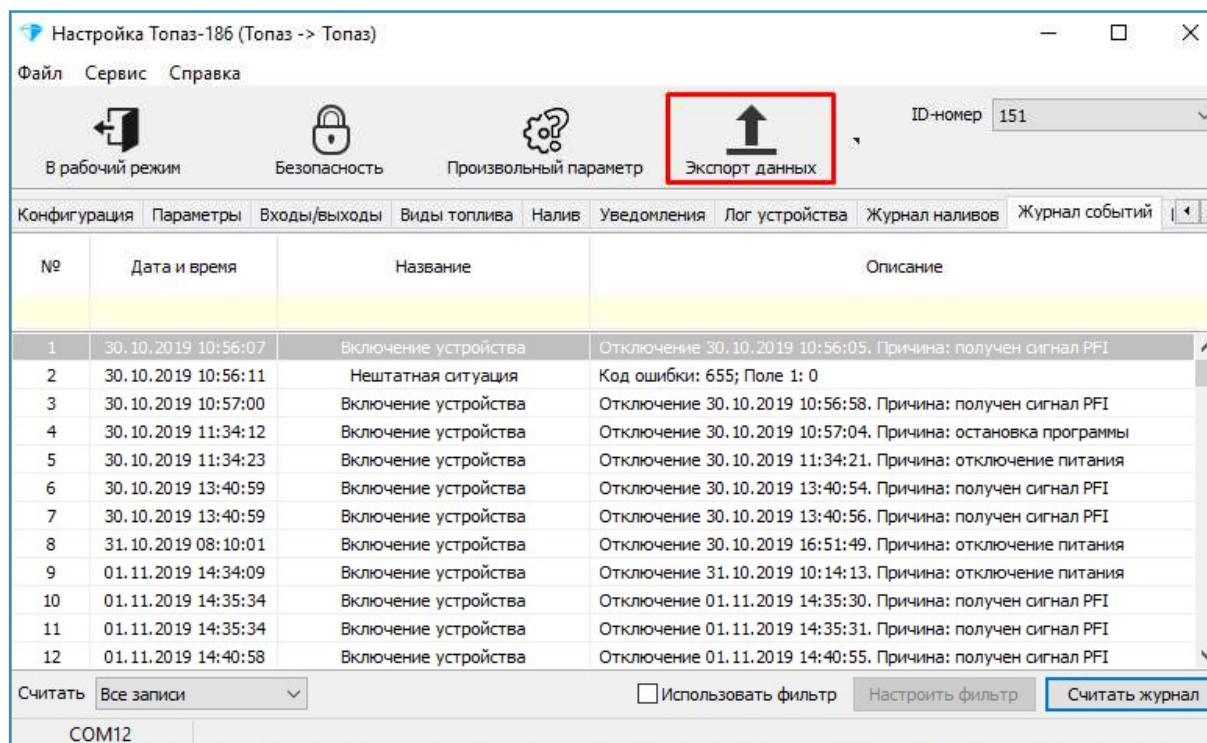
Настройка Топаз-186 (Топаз -> Топаз)

Файл Сервис Справка

В рабочий режим | Безопасность | Произвольный параметр | Экспорт данных | ID-номер 151

Конфигурация | Параметры | Входы/выходы | Виды топлива | Налив | Уведомления | Лог устройства | Журнал наливов | Журнал событий

| № | Дата и время | Название | Описание |
|---|---|---|---|
| | | | |
| 1 | 30.10.2019 10:56:07 | Включение устройства | Отключение 30.10.2019 10:56:05. Причина: получен сигнал PFI |
| 2 | 30.10.2019 10:56:11 | Нештатная ситуация | Код ошибки: 655; Поле 1: 0 |
| 3 | 30.10.2019 10:57:00 | Включение устройства | Отключение 30.10.2019 10:56:58. Причина: получен сигнал PFI |
| 4 | 30.10.2019 11:34:12 | Включение устройства | Отключение 30.10.2019 10:57:04. Причина: остановка программы |
| 5 | 30.10.2019 11:34:23 | Включение устройства | Отключение 30.10.2019 11:34:21. Причина: отключение питания |
| 6 | 30.10.2019 13:40:59 | Включение устройства | Отключение 30.10.2019 13:40:54. Причина: получен сигнал PFI |
| 7 | 30.10.2019 13:40:59 | Включение устройства | Отключение 30.10.2019 13:40:56. Причина: получен сигнал PFI |
| 8 | 31.10.2019 08:10:01 | Включение устройства | Отключение 30.10.2019 16:51:49. Причина: отключение питания |
| 9 | 01.11.2019 14:34:09 | Включение устройства | Отключение 31.10.2019 10:14:13. Причина: отключение питания |
| 10 | 01.11.2019 14:35:34 | Включение устройства | Отключение 01.11.2019 14:35:30. Причина: получен сигнал PFI |
| 11 | 01.11.2019 14:35:34 | Включение устройства | Отключение 01.11.2019 14:35:31. Причина: получен сигнал PFI |
| 12 | 01.11.2019 14:40:58 | Включение устройства | Отключение 01.11.2019 14:40:55. Причина: получен сигнал PFI |

Считать | Все записи | Использовать фильтр | Настроить фильтр | Считать журнал

COM12